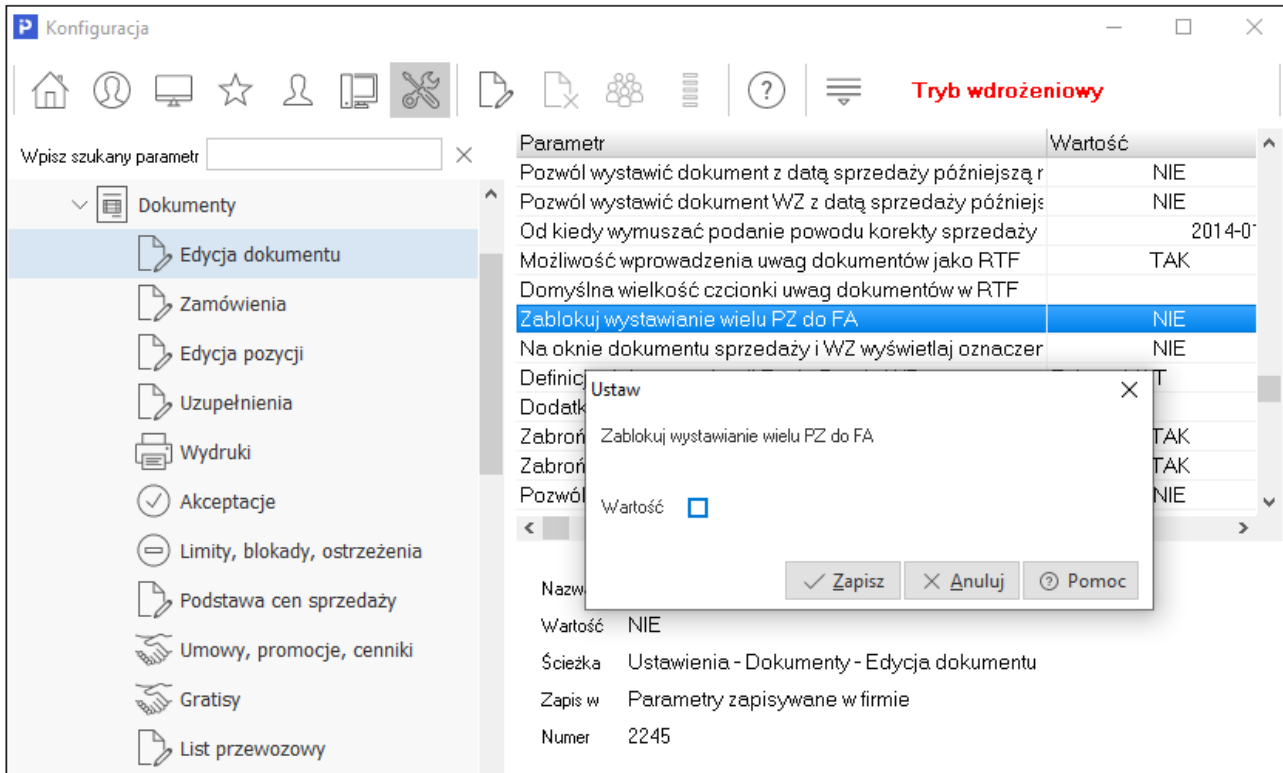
Konfiguracja

Tryb wdrożeniowy

Wpisz szukany parametr

Dokumenty
Edycja dokumentu
Zamówienia
Edycja pozycji
Uzupełnienia
Wydruki
Akceptacje
Limity, blokady, ostrzeżenia
Podstawa cen sprzedaży
Umowy, promocje, cenniki
Gratisy
List przewozowy

| Parametr | Wartość |
|---|---|
| Pozwól wystawić dokument z datą sprzedaży późniejszą r | NIE |
| Pozwól wystawić dokument WZ z datą sprzedaży późniejs | NIE |
| Od kiedy wymuszać podanie powodu korekty sprzedaży | 2014-0 |
| Możliwość wprowadzenia uwag dokumentów jako RTF | TAK |
| Domyślna wielkość czcionki uwag dokumentów w RTF | |
| Zablokuj wystawianie wielu PZ do FA | NIE |
| Na oknie dokumentu sprzedaży i WZ wyświetlaj oznaczer | NIE |
| Definic | T |
| Dodatk | |
| Zabroń | TAK |
| Zabroń | TAK |
| Pozwól | NIE |

Ustaw
Zablokuj wystawianie wielu PZ do FA
Wartość
Zapisz
Anuluj
Pomoc

Nazw
Wartość NIE
Ścieżka Ustawienia - Dokumenty - Edycja dokumentu
Zapis w Parametry zapisywane w firmie
Numer 2245